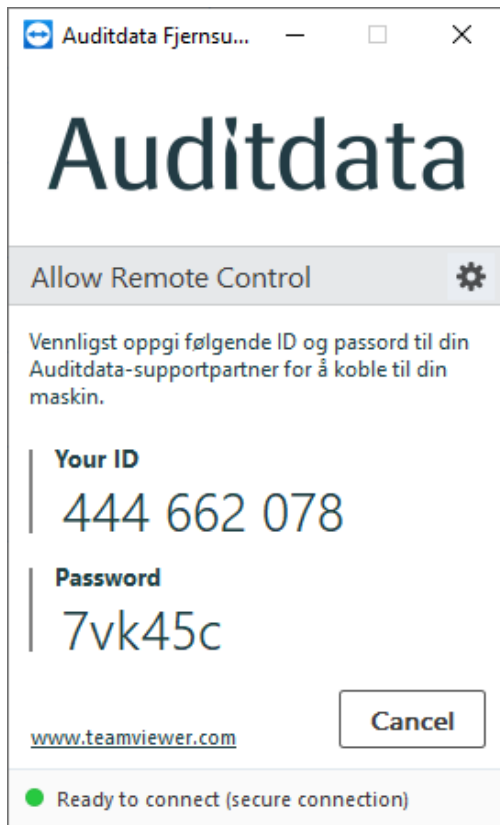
Auditdata Fjernsu...

Auditdata

Allow Remote Control

Vennligst oppgi følgende ID og passord til din Auditdata-supportpartner for å koble til din maskin.

Your ID
444 662 078

Password
7vk45c

Cancel

www.teamviewer.com

Ready to connect (secure connection)